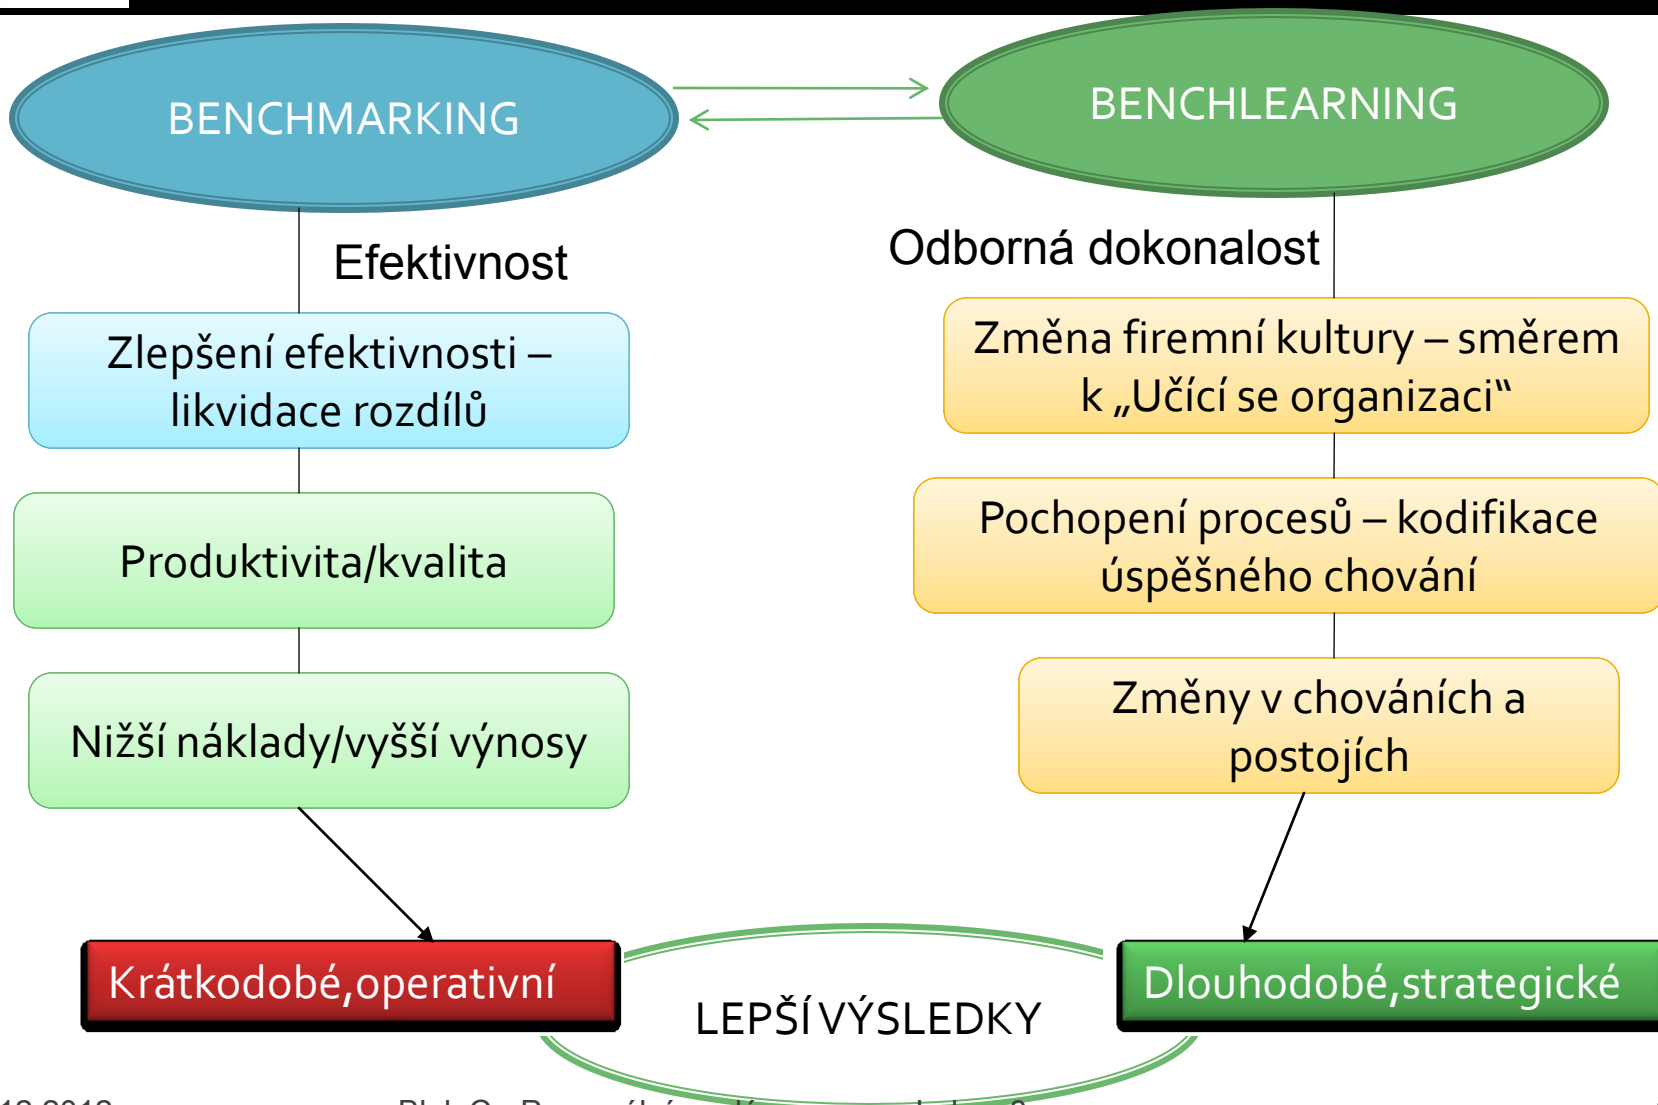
BENCHMARKING

BENCHLEARNING

Efektivnost

Odborná dokonalost

Zlepšení efektivnosti – likvidace rozdílů

Změna firemní kultury – směrem k „Učící se organizaci"

Produktivita/kvalita

Pochopení procesů – kodifikace úspěšného chování

Nižší náklady/vyšší výnosy

Změny v chováních a postojích

Krátkodobé,operativní

LEPŠÍ VÝSLEDKY

Dlouhodobé,strategické

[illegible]

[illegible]